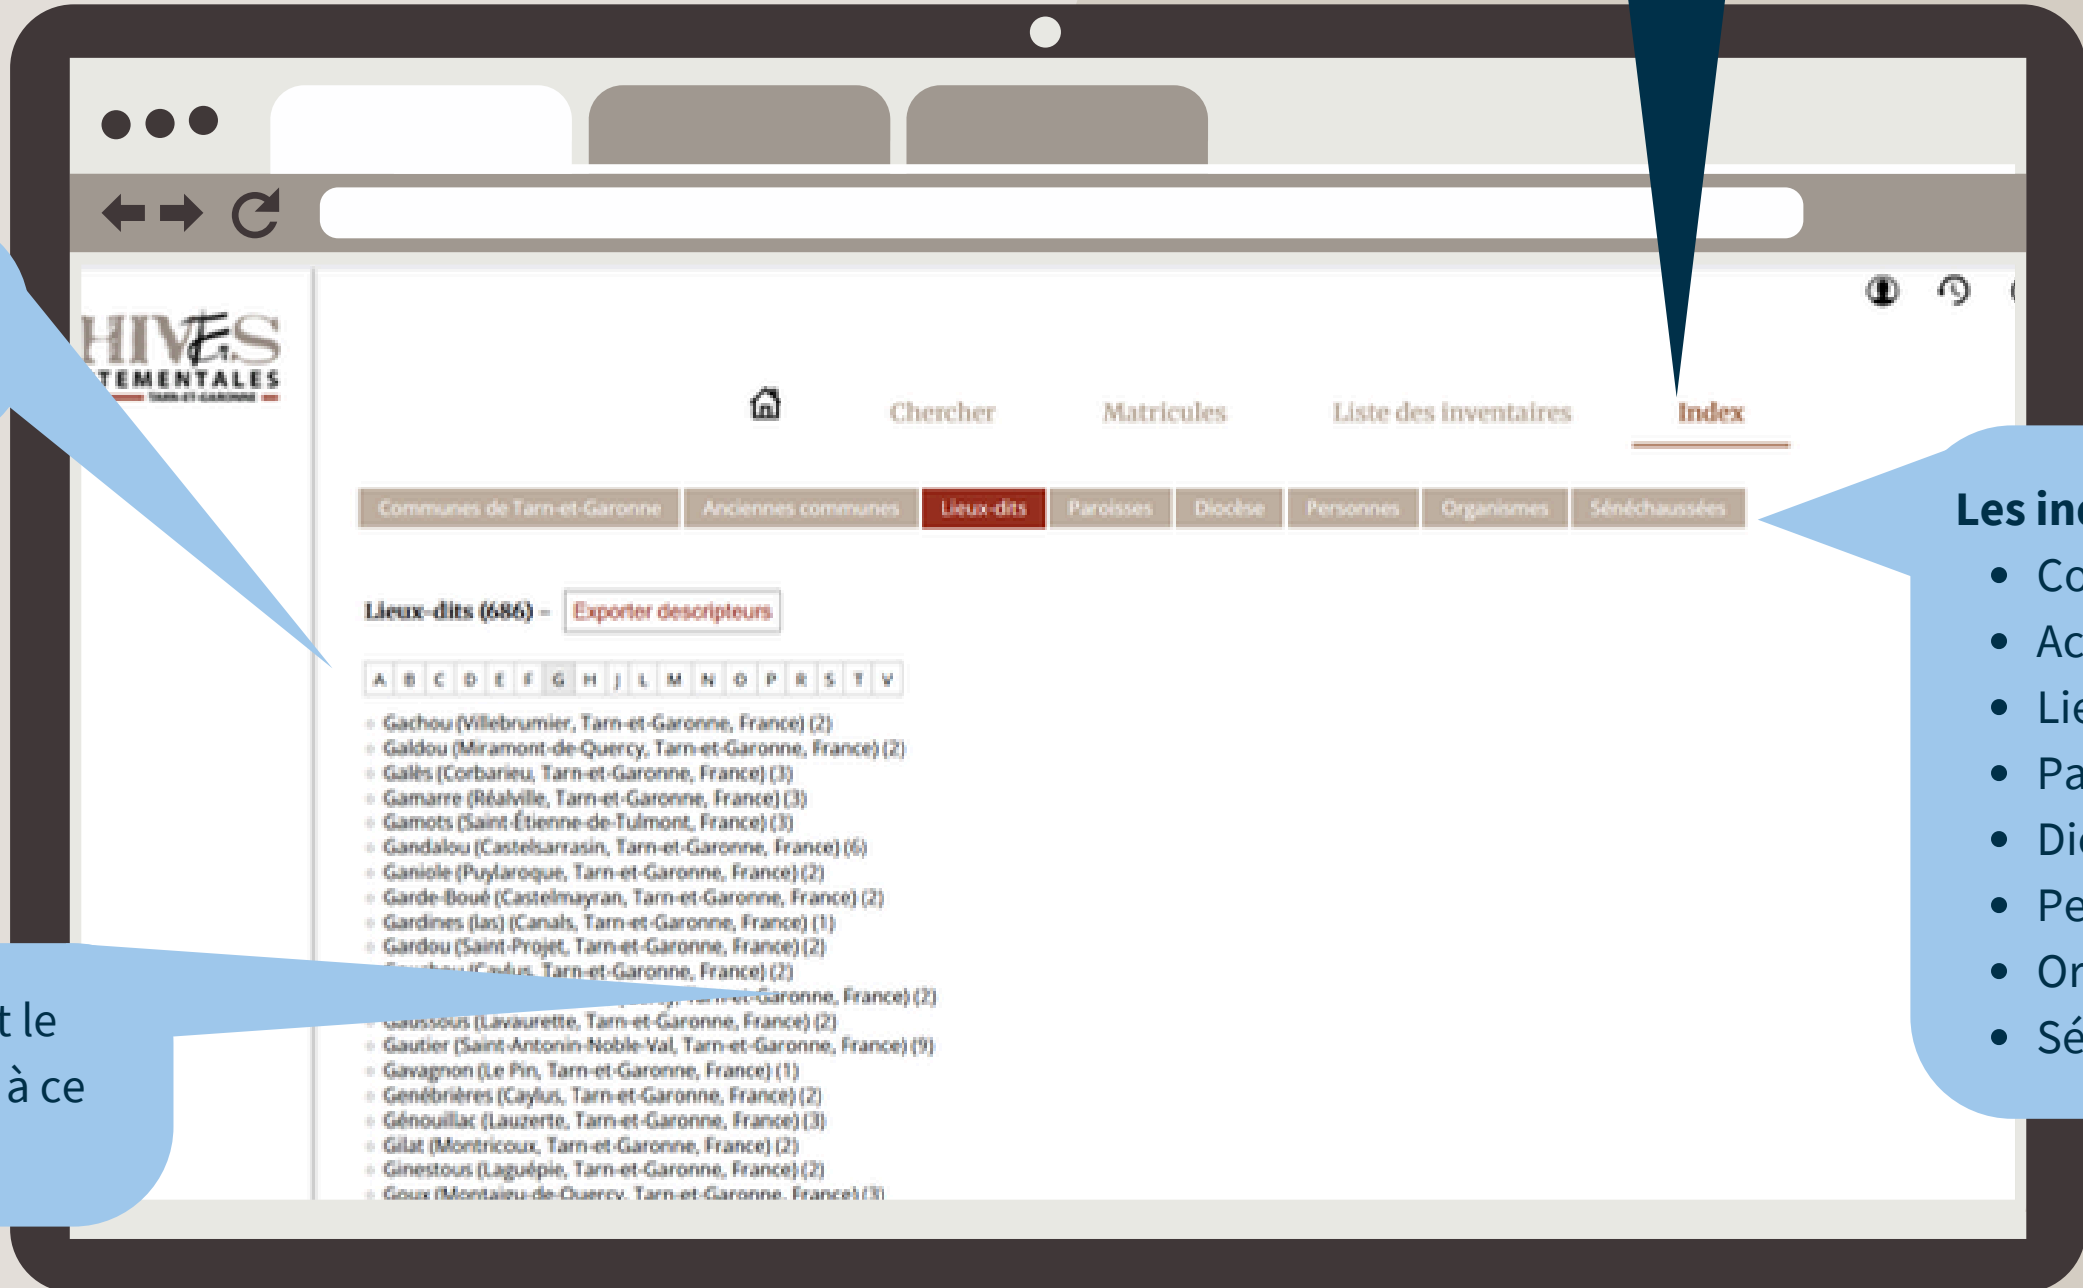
HIVES
TEMENTALES
TARN-ET-GARONNE

Chercher Matricules Liste des inventaires Index

Communes de Tarn-et-Garonne Anciennes communes Lieux-dits Paroisses Diocèse Personnes Organismes Sénéchaussées

Lieux-dits (686) - Exporter descripteurs

A B C D E F G H J L M N O P R S T V

Gachou (Villebrumier, Tarn-et-Garonne, France) (2)
Galdou (Miramont-de-Quercy, Tarn-et-Garonne, France) (2)
Galès (Corbarieu, Tarn-et-Garonne, France) (3)
Gamarre (Réalville, Tarn-et-Garonne, France) (3)
Gamots (Saint-Étienne-de-Tulmont, France) (3)
Gandalou (Castelsarrasin, Tarn-et-Garonne, France) (6)
Ganiole (Puylaroque, Tarn-et-Garonne, France) (2)
Garde-Boué (Castelmayran, Tarn-et-Garonne, France) (2)
Gardines (las) (Canals, Tarn-et-Garonne, France) (1)
Gardou (Saint-Projet, Tarn-et-Garonne, France) (2)
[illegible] (Caylus, Tarn-et-Garonne, France) (2)
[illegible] Tarn-et-Garonne, France) (2)
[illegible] (Lavaurette, Tarn-et-Garonne, France) (2)
Gautier (Saint-Antonin-Noble-Val, Tarn-et-Garonne, France) (9)
Gavagnon (Le Pin, Tarn-et-Garonne, France) (1)
Genébrières (Caylus, Tarn-et-Garonne, France) (2)
Génouillac (Lauzerte, Tarn-et-Garonne, France) (3)
Gilat (Montricoux, Tarn-et-Garonne, France) (2)
Ginestous (Laguépie, Tarn-et-Garonne, France) (2)
Goux (Montaigu-de-Quercy, Tarn-et-Garonne, France) (3)

t le
à ce

Les in
• Co
• Ac
• Lie
• Pa
• Di
• Pe
• Or
• Sé